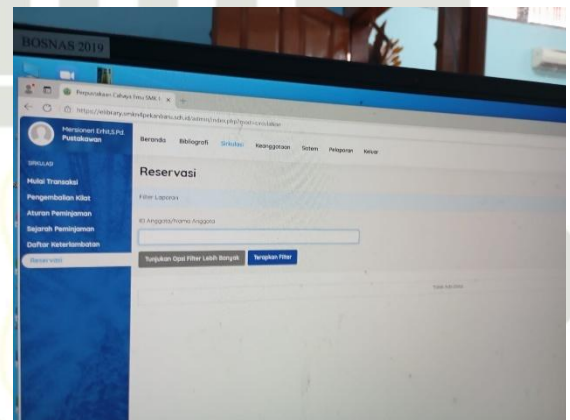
BOSNAS 2019

Perpustakaan Cahaya Ilmu SMK I ×

https://elibrary.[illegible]/admin/index.php?mod=circulation

Mersioneri Erfid,S.Pd. Pustakawan

Beranda Bibliografi Sirkulasi Keanggotaan Sistem Pelaporan Keluar

SIRKULASI

Mulai Transaksi

Pengembalian Kilat

Aturan Peminjaman

Sejarah Peminjaman

Daftar Keterlambatan

Reservasi

Reservasi

Filter Laporan

ID Anggota/Nama Anggota

Tunjukan Opsi Filter Lebih Banyak

Terapkan Filter

Tidak ada data